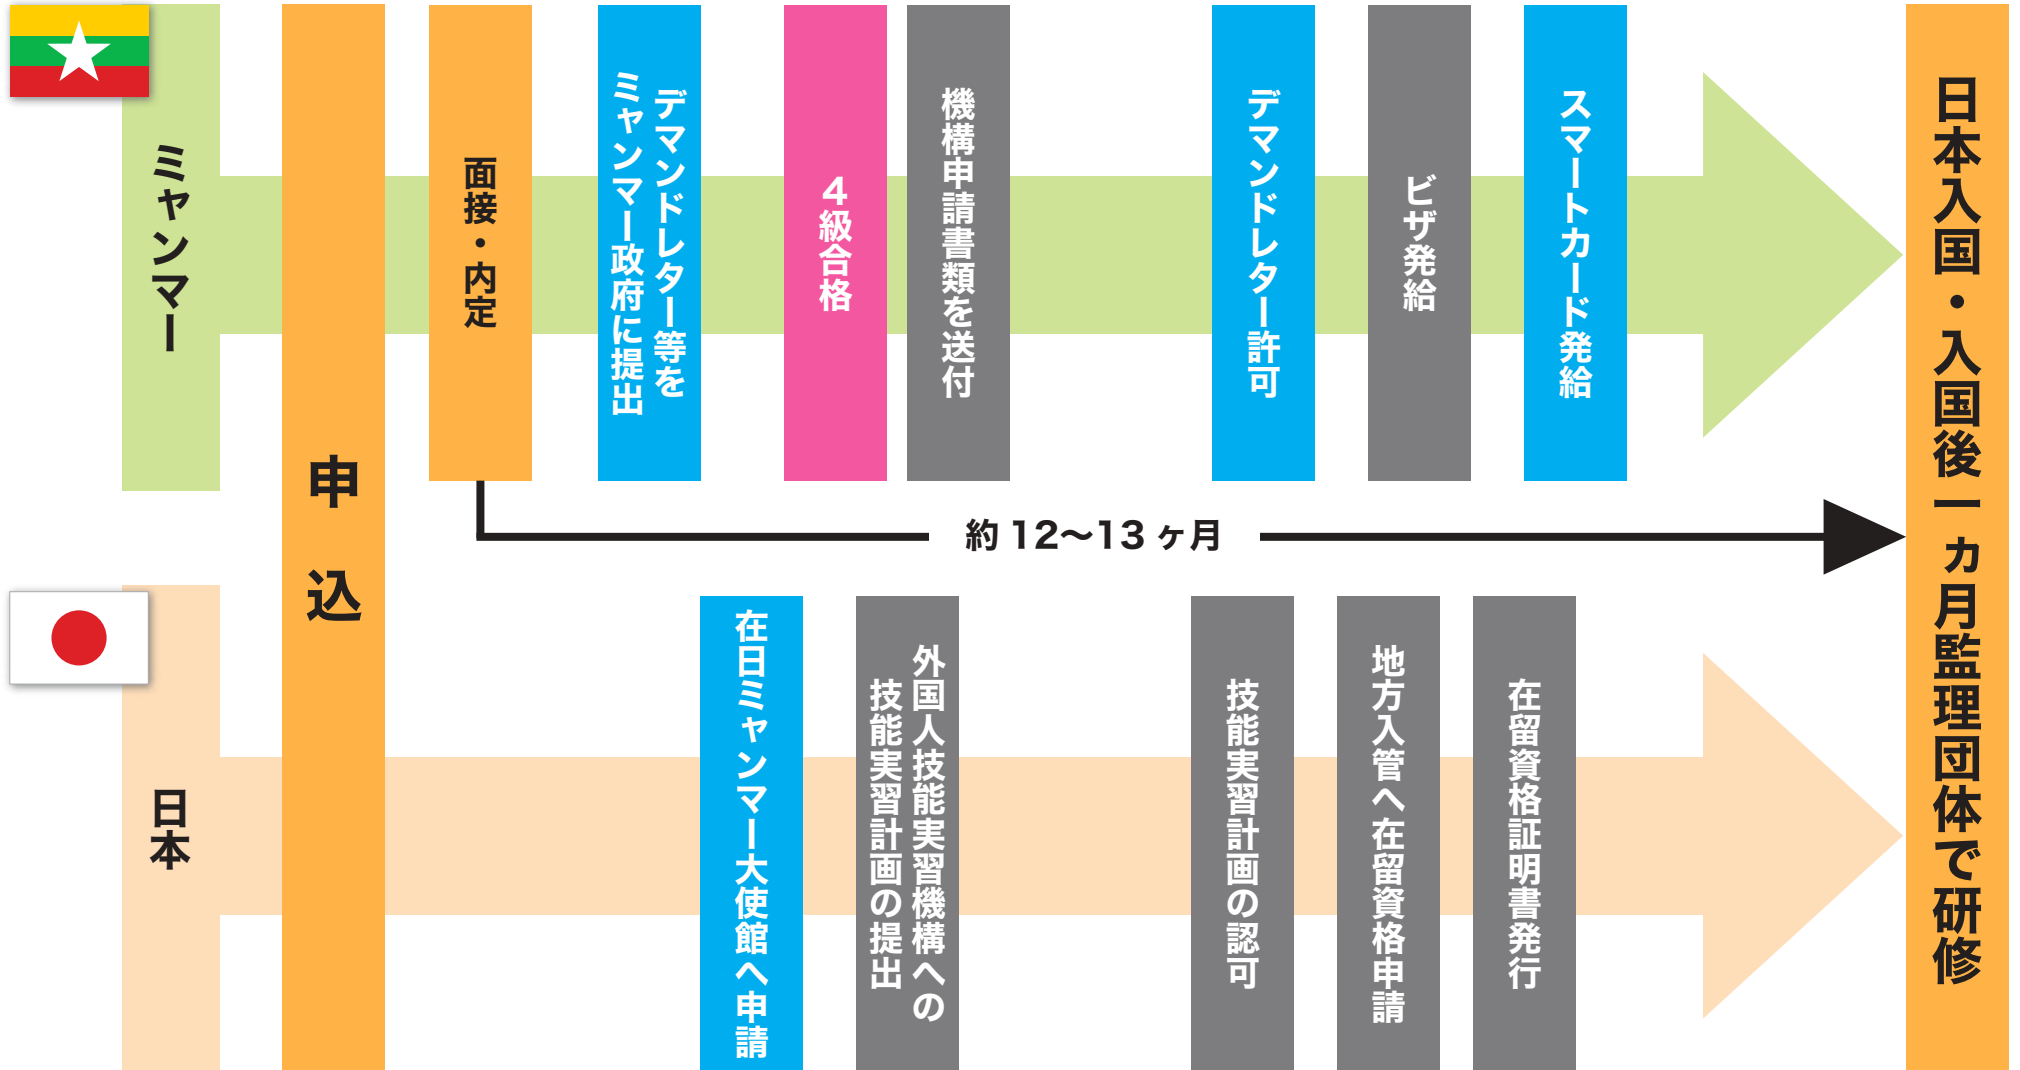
ミャンマー

申込

面接・内定

デマンドレター等をミャンマー政府に提出

4級合格

機構申請書類を送付

デマンドレター許可

ビザ発給

スマートカード発給

日本入国・入国後一カ月監理団体で研修

約 12〜13 ヶ月

日本

在日ミャンマー大使館へ申請

外国人技能実習機構への技能実習計画の提出

技能実習計画の認可

地方入管へ在留資格申請

在留資格証明書発行